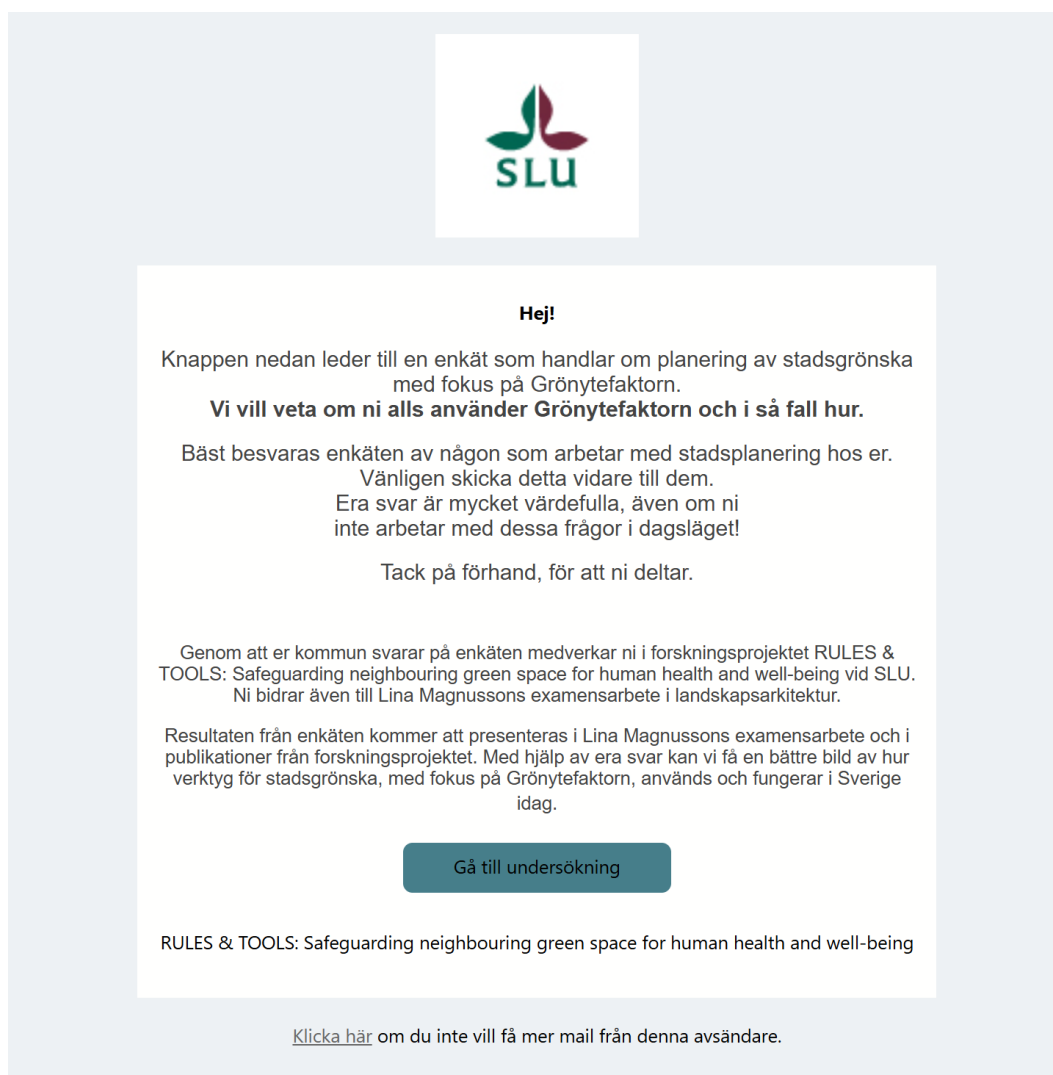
SLU

**Hej!**

Knappen nedan leder till en enkät som handlar om planering av stadsgrönska med fokus på Grönytefaktorn.
**Vi vill veta om ni alls använder Grönytefaktorn och i så fall hur.**

Bäst besvaras enkäten av någon som arbetar med stadsplanering hos er. Vänligen skicka detta vidare till dem. Era svar är mycket värdefulla, även om ni inte arbetar med dessa frågor i dagsläget!

Tack på förhand, för att ni deltar.

Genom att er kommun svarar på enkäten medverkar ni i forskningsprojektet RULES & TOOLS: Safeguarding neighbouring green space for human health and well-being vid SLU. Ni bidrar även till Lina Magnussons examensarbete i landskapsarkitektur.

Resultaten från enkäten kommer att presenteras i Lina Magnussons examensarbete och i publikationer från forskningsprojektet. Med hjälp av era svar kan vi få en bättre bild av hur verktyg för stadsgrönska, med fokus på Grönytefaktorn, används och fungerar i Sverige idag.

Gå till undersökning

RULES & TOOLS: Safeguarding neighbouring green space for human health and well-being

Klicka här om du inte vill få mer mail från denna avsändare.